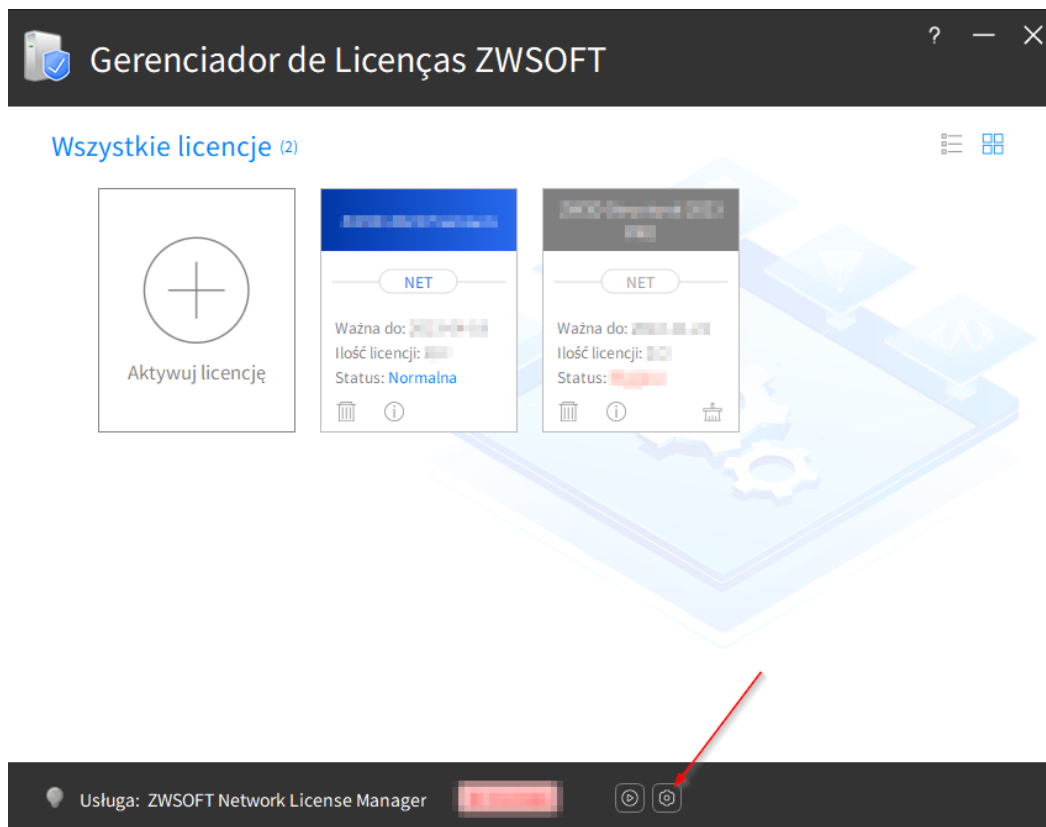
Gerenciador de Licenças ZWSOFT

? — ✕

Wszystkie licencje (2)

Aktywuj licencję

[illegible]

NET

Ważna do: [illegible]
Ilość licencji: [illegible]
Status: Normalna

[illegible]

NET

Ważna do: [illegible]
Ilość licencji: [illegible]
Status: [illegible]

Usługa: ZWSOFT Network License Manager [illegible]